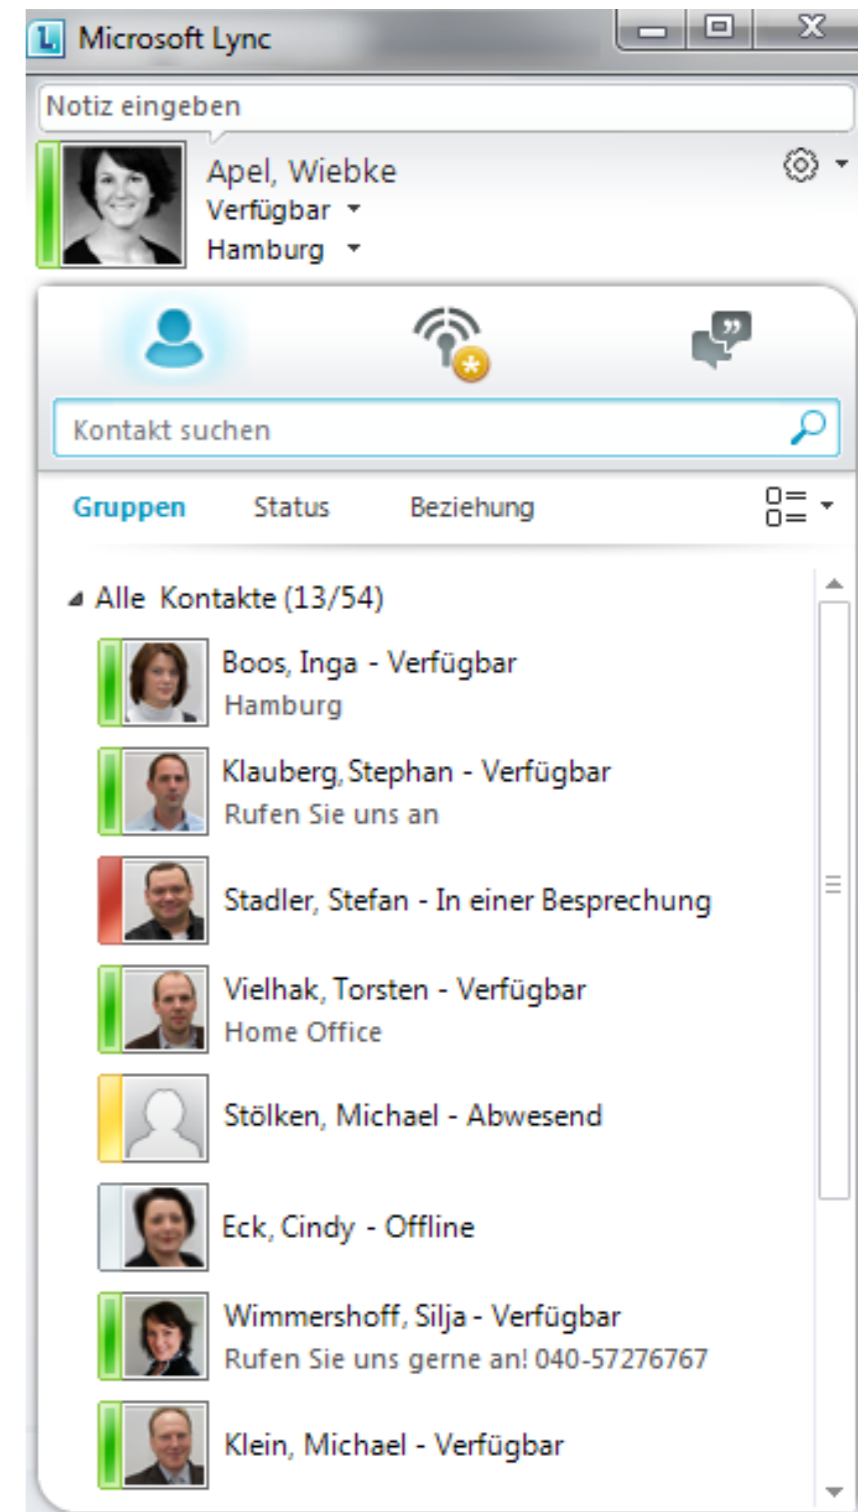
Microsoft Lync

Notiz eingeben

Apel, Wiebke
Verfügbar
Hamburg

Kontakt suchen

Gruppen Status Beziehung

Alle Kontakte (13/54)

Boos, Inga - Verfügbar
Hamburg

Klauberg, Stephan - Verfügbar
Rufen Sie uns an

Stadler, Stefan - In einer Besprechung

Vielhak, Torsten - Verfügbar
Home Office

Stölken, Michael - Abwesend

Eck, Cindy - Offline

Wimmershoff, Silja - Verfügbar
Rufen Sie uns gerne an! 040-57276767

Klein, Michael - Verfügbar